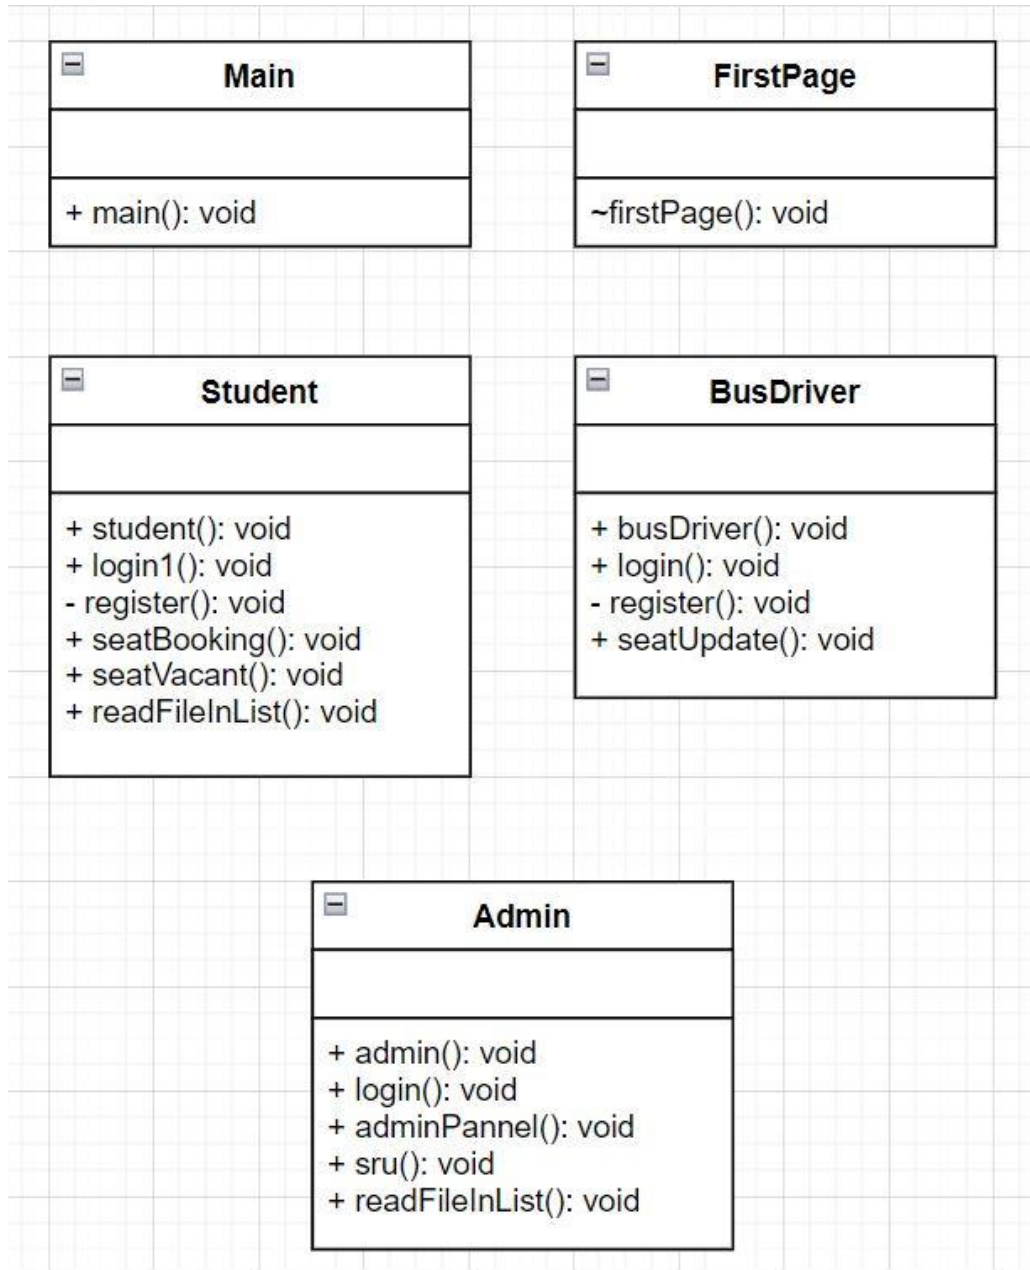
Main

+ main(): void

FirstPage

~firstPage(): void

Student

+ student(): void
+ login1(): void
- register(): void
+ seatBooking(): void
+ seatVacant(): void
+ readFileInList(): void

BusDriver

+ busDriver(): void
+ login(): void
- register(): void
+ seatUpdate(): void

Admin

+ admin(): void
+ login(): void
+ adminPannel(): void
+ sru(): void
+ readFileInList(): void